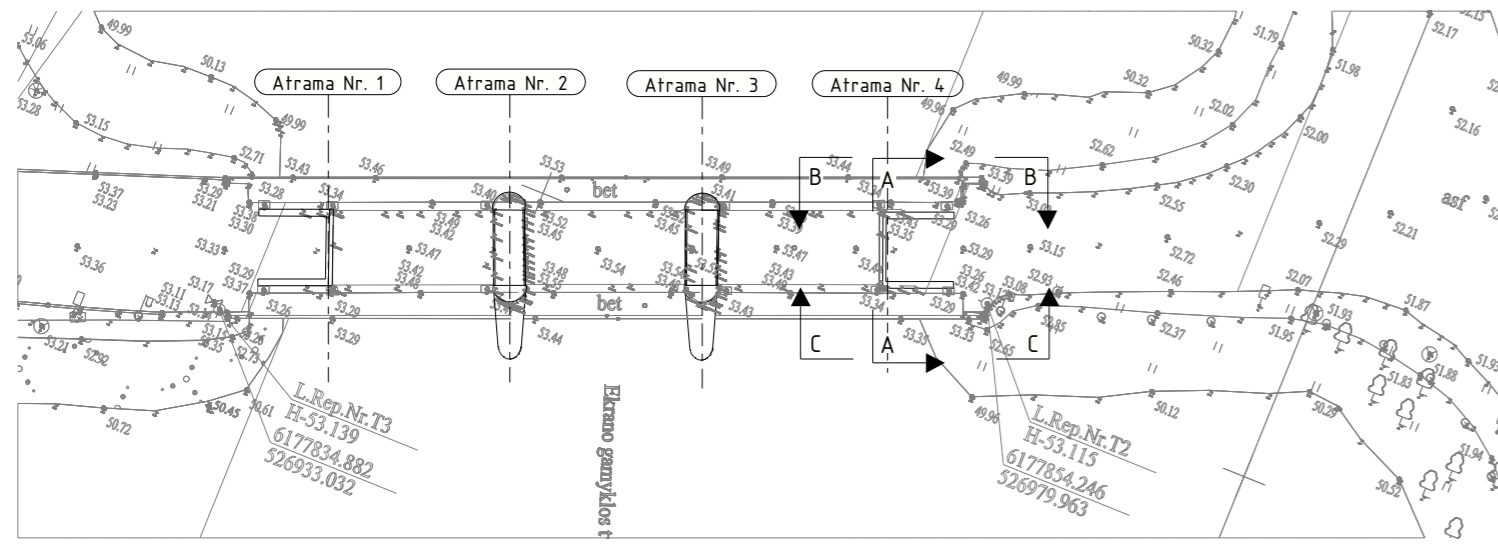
Atrama Nr. 1

Atrama Nr. 2

Atrama Nr. 3

Atrama Nr. 4

B

A

B

C

A

C

bet

bet

asf

L.Rep.Nr.T3
H-53.139
6177834.882
526933.032

L.Rep.Nr.T2
H-53.115
6177854.246
526979.963

Ekrano gamyklos t

49.99
53.06
53.28
50.13
53.15
49.99
52.71
53.43
53.46
53.37
53.23
53.29
53.21
53.28
53.34
53.36
53.30
53.33
53.36
53.29
53.37
53.17
53.11
53.13
53.21
52.92
53.26
53.29
53.29
50.45
50.72
50.61
53.53
53.40
53.52
53.45
53.47
53.42
53.48
53.54
53.55
53.44
53.49
53.41
53.43
53.47
53.43
53.44
53.39
53.26
53.35
53.29
53.33
53.34
53.42
53.08
52.93
52.85
52.65
49.99
49.96
52.49
50.32
50.32
51.79
52.02
51.98
52.17
52.62
52.30
52.55
52.00
52.16
52.72
52.46
52.21
52.29
52.07
51.87
51.93
51.95
52.37
50.12
49.96
50.28
51.83
51.88
51.93
51.94
50.52
53.15